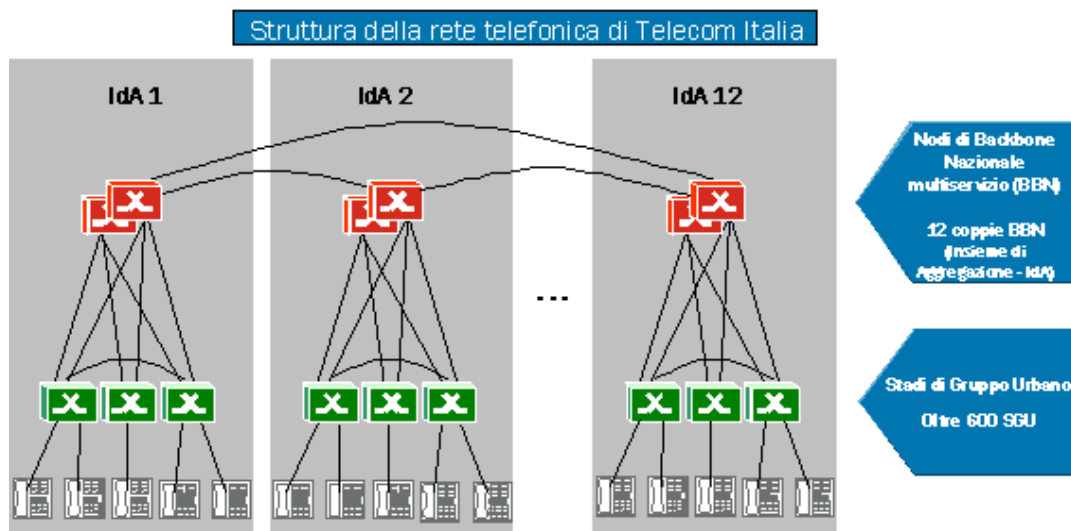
Struttura della rete telefonica di Telecom Italia

IdA 1

IdA 2

IdA 12

...

Nodi di Backbone Nazionale multiservizio (BBN)

12 coppie BBN (Insieme di Aggregazione - IdA)

Stadi di Gruppo Urbano

Oltre 600 SGU